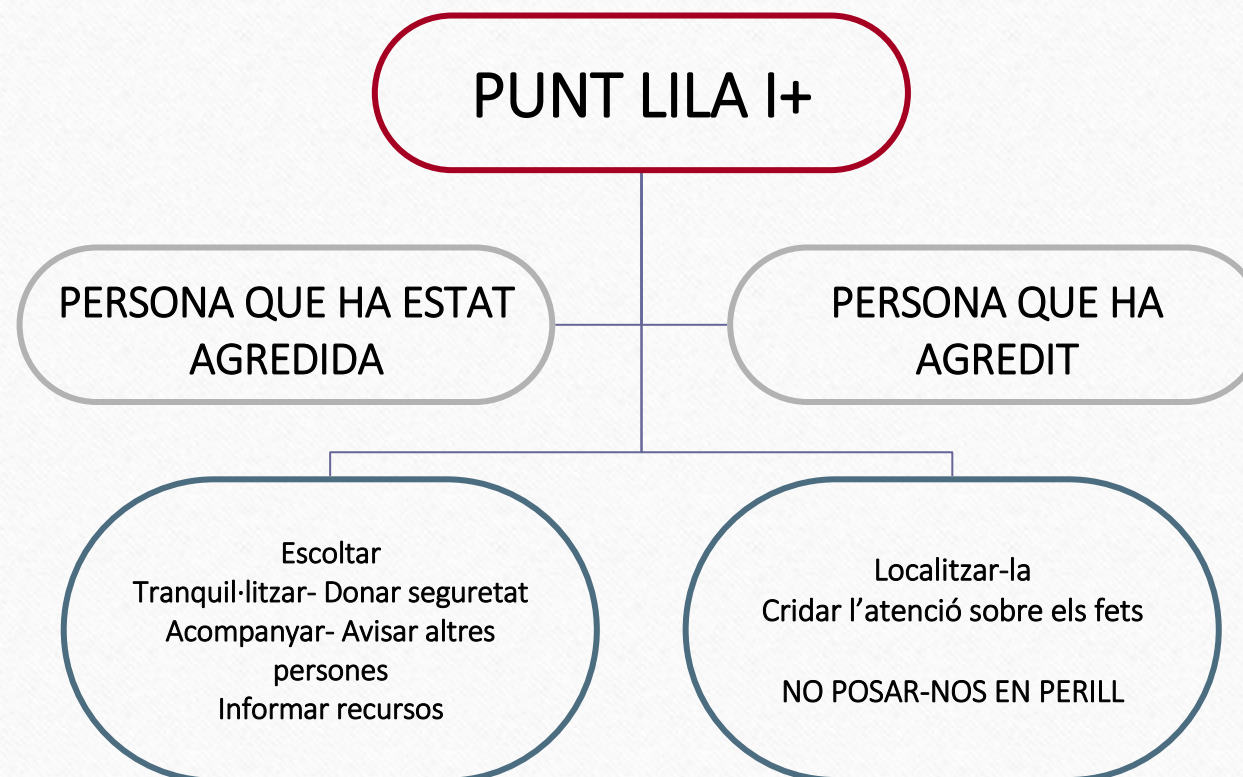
PUNT LILA I+

PERSONA QUE HA ESTAT AGREDIDA

PERSONA QUE HA AGREDIT

Escoltar
Tranquil·litzar- Donar seguretat
Acompanyar- Avisar altres persones
Informar recursos

Localitzar-la
Cridar l'atenció sobre els fets

NO POSAR-NOS EN PERILL